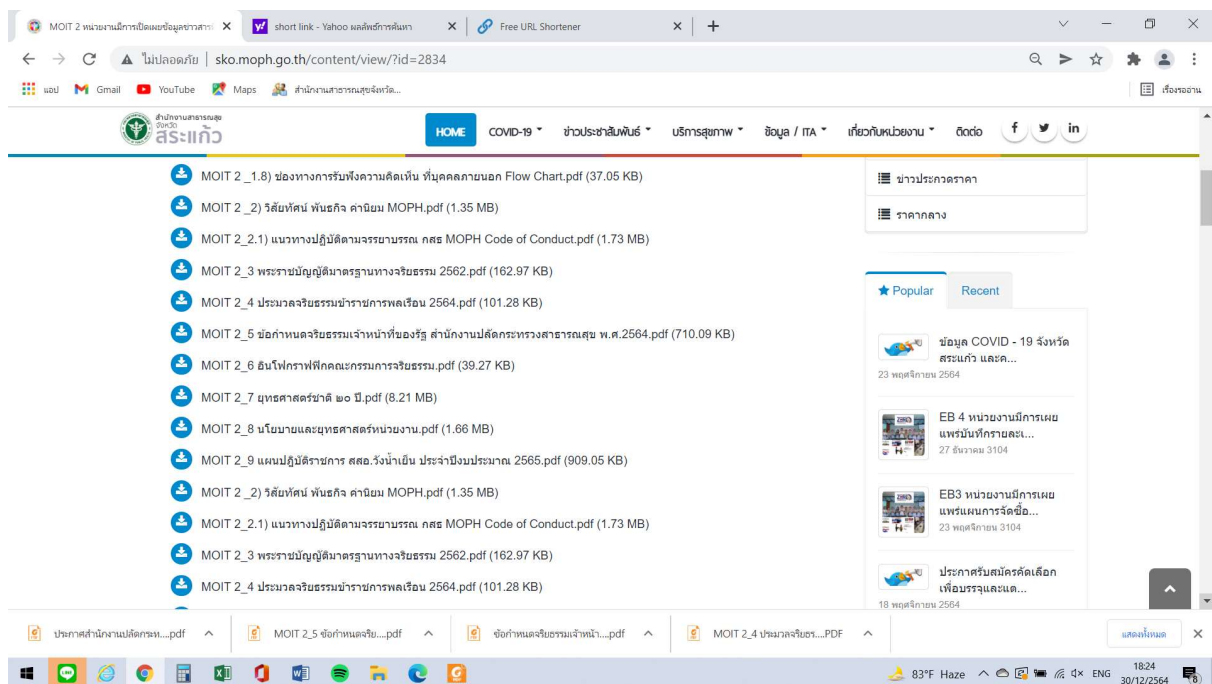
MOIT 2 หน่วยงานมีการเปิดเผยข้อมูลข่าวสาร ×
short link - Yahoo ผลลัพธ์การค้นหา ×
Free URL Shortener ×
+

ไม่ปลอดภัย | sko.moph.go.th/content/view/?id=2834

แอป Gmail YouTube Maps สำนักงานสาธารณสุขจังหวัด... เรื่องรออ่าน

สำนักงานสาธารณสุข จังหวัด สระแก้ว

HOME COVID-19 ข่าวประชาสัมพันธ์ บริการสุขภาพ ข้อมูล / ITA เกี่ยวกับหน่วยงาน ติดต่อ f in

MOIT 2 _1.8) ช่องทางการรับฟังความคิดเห็น ที่บุคคลภายนอก Flow Chart.pdf (37.05 KB)

MOIT 2 _2) วิสัยทัศน์ พันธกิจ ค่านิยม MOPH.pdf (1.35 MB)

MOIT 2_2.1) แนวทางปฏิบัติตามจรรยาบรรณ กสธ MOPH Code of Conduct.pdf (1.73 MB)

MOIT 2_3 พระราชบัญญัติมาตรฐานทางจริยธรรม 2562.pdf (162.97 KB)

MOIT 2_4 ประมวลจริยธรรมข้าราชการพลเรือน 2564.pdf (101.28 KB)

MOIT 2_5 ข้อกำหนดจริยธรรมเจ้าหน้าที่ของรัฐ สำนักงานปลัดกระทรวงสาธารณสุข พ.ศ.2564.pdf (710.09 KB)

MOIT 2_6 อินโฟกราฟฟิกคณะกรรมการจริยธรรม.pdf (39.27 KB)

MOIT 2_7 ยุทธศาสตร์ชาติ ๒๐ ปี.pdf (8.21 MB)

MOIT 2_8 นโยบายและยุทธศาสตร์หน่วยงาน.pdf (1.66 MB)

MOIT 2_9 แผนปฏิบัติราชการ สสอ.วังน้ำเย็น ประจำปีงบประมาณ 2565.pdf (909.05 KB)

MOIT 2 _2) วิสัยทัศน์ พันธกิจ ค่านิยม MOPH.pdf (1.35 MB)

MOIT 2_2.1) แนวทางปฏิบัติตามจรรยาบรรณ กสธ MOPH Code of Conduct.pdf (1.73 MB)

MOIT 2_3 พระราชบัญญัติมาตรฐานทางจริยธรรม 2562.pdf (162.97 KB)

MOIT 2_4 ประมวลจริยธรรมข้าราชการพลเรือน 2564.pdf (101.28 KB)

ข่าวประกวดราคา

ราคากลาง

Popular Recent

ข้อมูล COVID - 19 จังหวัดสระแก้ว และค...
23 พฤศจิกายน 2564

EB 4 หน่วยงานมีการเผยแพร่บันทึกรายละเ...
27 ธันวาคม 3104

EB3 หน่วยงานมีการเผยแพร่แผนการจัดซื้อ...
23 พฤศจิกายน 3104

ประกาศรับสมัครคัดเลือกเพื่อบรรจุและแต...
18 พฤศจิกายน 2564

ประกาศสำนักงานปลัดกระทร....pdf
MOIT 2_5 ข้อกำหนดจริย....pdf
ข้อกำหนดจริยธรรมเจ้าหน้า....pdf
MOIT 2_4 ประมวลจริยธร....PDF
แสดงทั้งหมด ×

83°F Haze ENG 18:24 30/12/2564 8